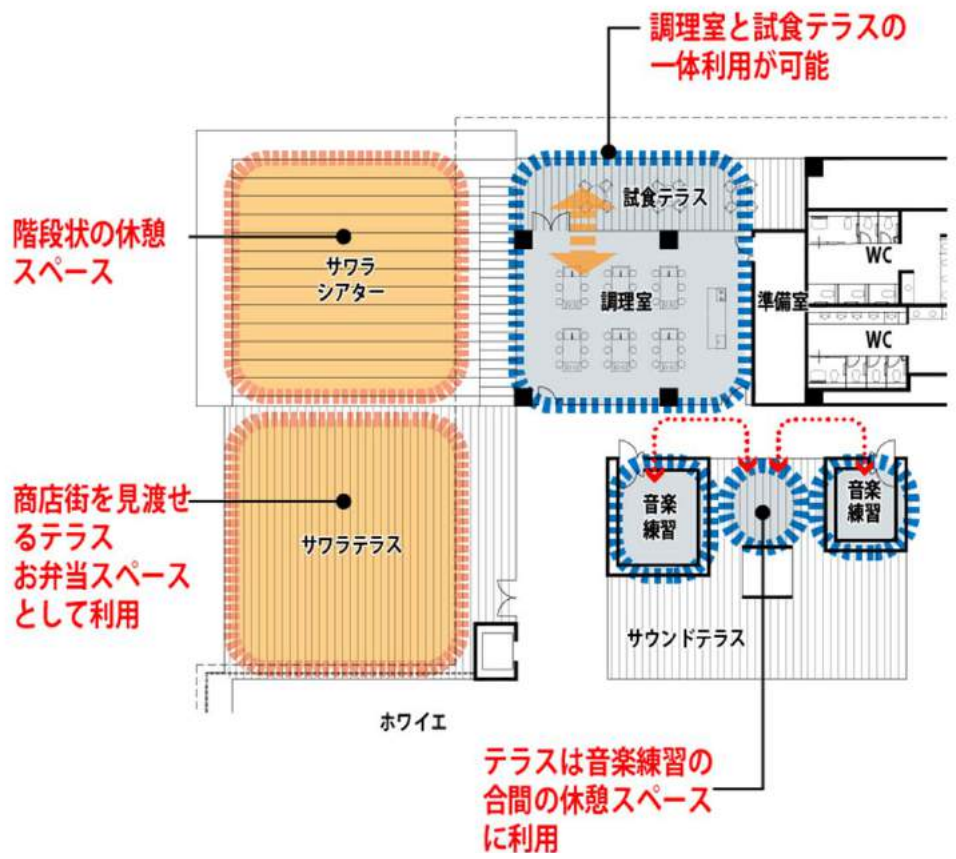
調理室と試食テラスの一体利用が可能

階段状の休憩スペース

サワラシアター

試食テラス

調理室

準備室

WC

WC

商店街を見渡せるテラス
お弁当スペースとして利用

サワラテラス

音楽練習

音楽練習

サウンドテラス

ホワイエ

テラスは音楽練習の合間の休憩スペースに利用